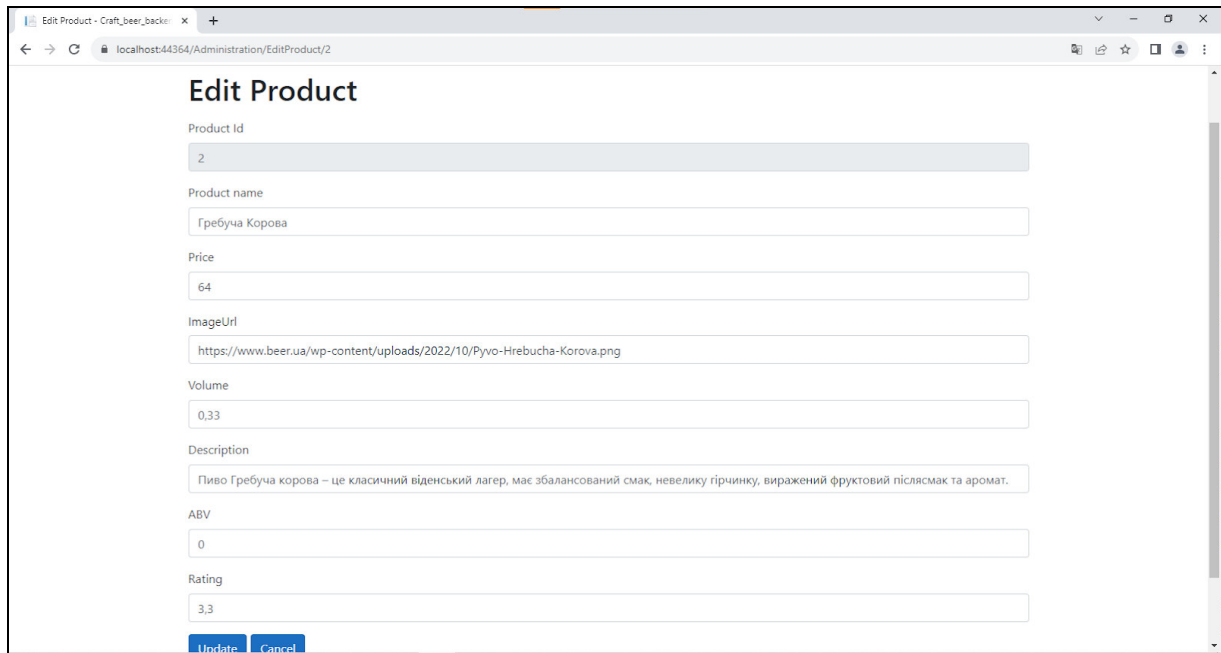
Edit Product - Craft_beer_backe ×

localhost:44364/Administration/EditProduct/2

Edit Product

Product Id

2

Product name

Гребуча Корова

Price

64

ImageUrl

https://www.beer.ua/wp-content/uploads/2022/10/Pyvo-Hrebucha-Korova.png

Volume

0,33

Description

Пиво Гребуча корова – це класичний віденський лагер, має збалансований смак, невелику гірчинку, виражений фруктовий післясмак та аромат.

ABV

0

Rating

3,3

Update Cancel